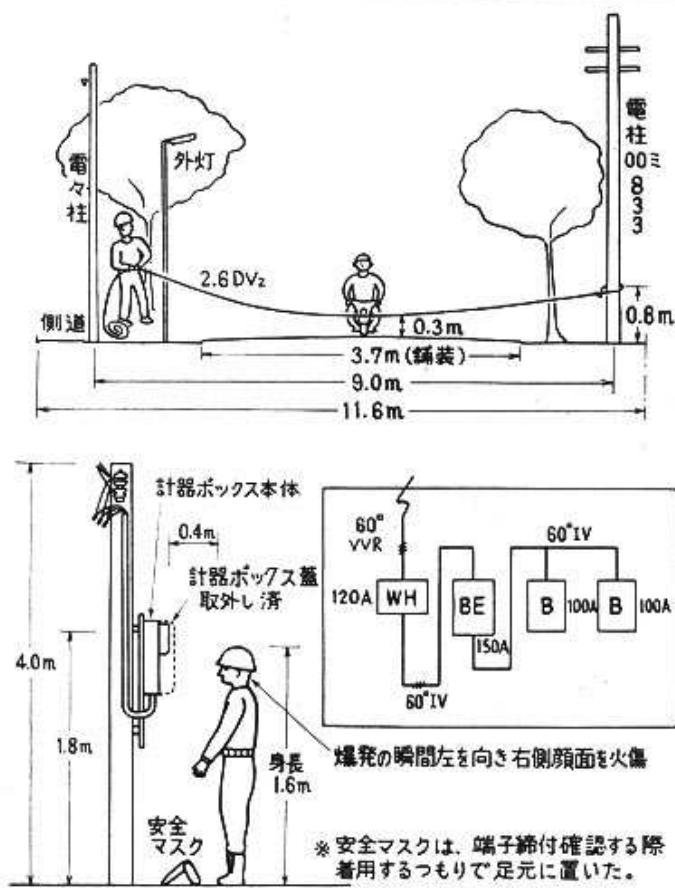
電々柱

外灯

2.6 DV₂

側道

0.3m

3.7m(舗装)

9.0m

11.6m

電柱 00ミ 833

0.8m

計器ボックス本体

0.4m

計器ボックス蓋 取外し済

4.0m

1.8m

身長 1.6m

安全マスク

$60^{□}$ VVR

120A WH

BE

150A

$60^{□}$IV

$60^{□}$IV

B 100A

B 100A

爆発の瞬間左を向き右側顔面を火傷

※ 安全マスクは、端子締付確認する際着用するつもりで足元に置いた。